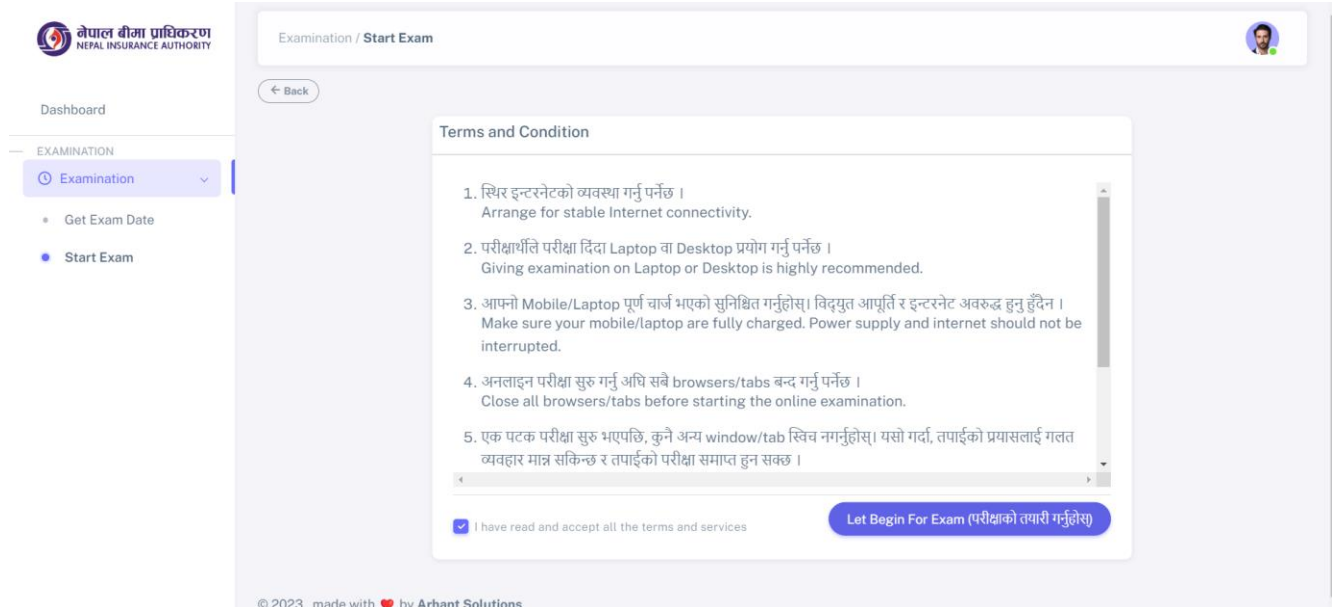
नेपाल बीमा प्राधिकरण
NEPAL INSURANCE AUTHORITY

Dashboard

EXAMINATION

Examination

Get Exam Date

Start Exam

Examination / Start Exam

← Back

Terms and Condition

1. स्थिर इन्टरनेटको व्यवस्था गर्नु पर्नेछ ।
Arrange for stable Internet connectivity.

2. परीक्षार्थीले परीक्षा दिँदा Laptop वा Desktop प्रयोग गर्नु पर्नेछ ।
Giving examination on Laptop or Desktop is highly recommended.

3. आफ्नो Mobile/Laptop पूर्ण चार्ज भएको सुनिश्चित गर्नुहोस्। विद्युत आपूर्ति र इन्टरनेट अवरुद्ध हुनु हुँदैन ।
Make sure your mobile/laptop are fully charged. Power supply and internet should not be interrupted.

4. अनलाइन परीक्षा सुरु गर्नु अघि सबै browsers/tabs बन्द गर्नु पर्नेछ ।
Close all browsers/tabs before starting the online examination.

5. एक पटक परीक्षा सुरु भएपछि, कुनै अन्य window/tab स्विच नगर्नुहोस्। यसो गर्दा, तपाईंको प्रयासलाई गलत व्यवहार मान्न सकिन्छ र तपाईंको परीक्षा समाप्त हुन सक्छ ।

I have read and accept all the terms and services

Let Begin For Exam (परीक्षाको तयारी गर्नुहोस्)

© 2023, made with ♥ by Arhant Solutions